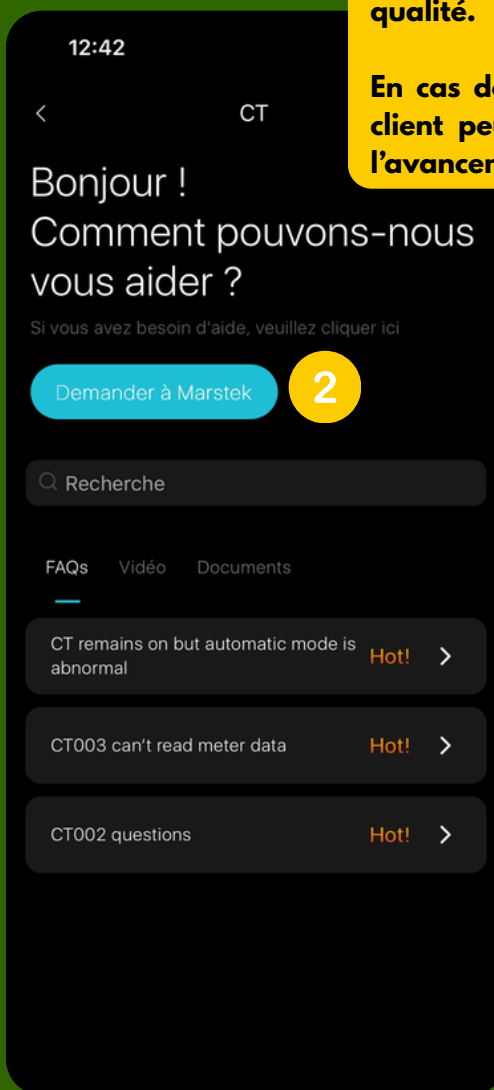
qualité.

En cas d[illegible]
client pe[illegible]
l'avancer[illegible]

12:42

<

CT

Bonjour !
Comment pouvons-nous vous aider ?

Si vous avez besoin d'aide, veuillez cliquer ici

Demander à Marstek

2

Recherche

FAQs Vidéo Documents

CT remains on but automatic mode is abnormal Hot! >

CT003 can't read meter data Hot! >

CT002 questions Hot! >